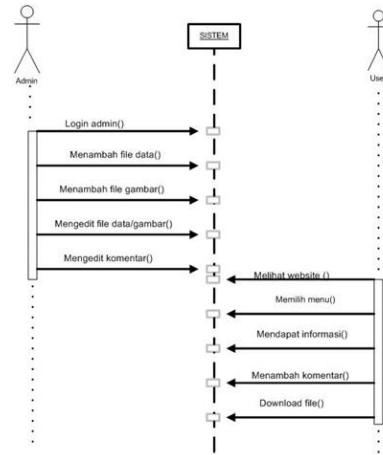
Admin

SISTEM

Use

Login admin()

Menambah file data()

Menambah file gambar()

Mengedit file data/gambar()

Mengedit komentar()

Melihat website ()

Memilih menu()

Mendapat informasi()

Menambah komentar()

Download file()